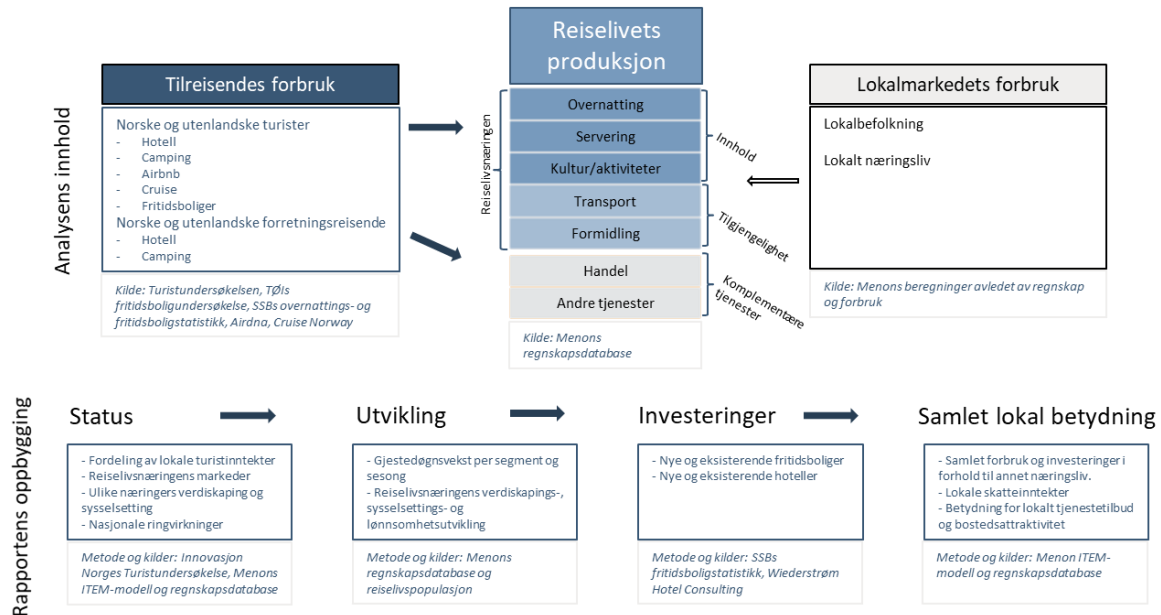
Analysens innhold

Tilreisendes forbruk

Norske og utenlandske turister
- Hotell
- Camping
- Airbnb
- Cruise
- Fritidsboliger
Norske og utenlandske forretningsreisende
- Hotell
- Camping

Kilde: Turistundersøkelsen, TØIs fritidsboligundersøkelse, SSBs overnattings- og fritidsboligstatistikk, Airdna, Cruise Norway

Reiselivets produksjon

Reiselivsnæringen

Overnatting
Servering
Kultur/aktiviteter
Transport
Formidling
Handel
Andre tjenester

Innhold
Tilgjengelighet
Komplementære tjenester

Kilde: Menons regnskapsdatabase

Lokalmarkedets forbruk

Lokalbefolkning

Lokalt næringsliv

Kilde: Menons beregninger avledet av regnskap og forbruk

Rapportens oppbygging

Status

- Fordeling av lokale turistinntekter
- Reiselivsnæringens markeder
- Ulike næringers verdiskaping og sysselsetting
- Nasjonale ringvirkninger

Metode og kilder: Innovasjon Norges Turistundersøkelse, Menons ITEM-modell og regnskapsdatabase

Utvikling

- Gjestedøgnsvekst per segment og sesong
- Reiselivsnæringens verdiskapings-, sysselsettings- og lønnsomhetsutvikling

Metode og kilder: Menons regnskapsdatabase og reiselivspopulasjon

Investeringer

- Nye og eksisterende fritidsboliger
- Nye og eksisterende hoteller

Metode og kilder: SSBs fritidsboligstatistikk, Wiederstrøm Hotel Consulting

Samlet lokal betydning

- Samlet forbruk og investeringer i forhold til annet næringsliv.
- Lokale skatteinntekter
- Betydning for lokalt tjenestetilbud og bostedsattraktivitet

Metode og kilder: Menon ITEM-modell og regnskapsdatabase